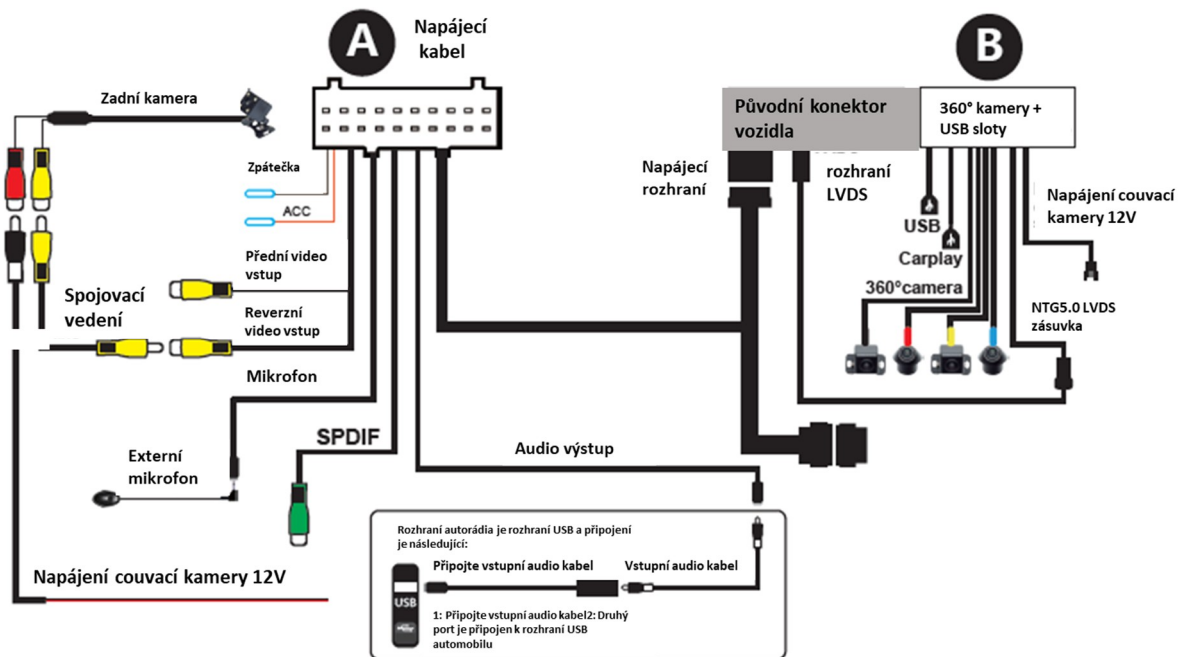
A

Napájecí kabel

Zadní kamera

Zpátečka

ACC

Přední video vstup

Spojovací vedení

Reverzní video vstup

Mikrofon

Externí mikrofon

SPDIF

Audio výstup

Napájení couvací kamery 12V

B

Původní konektor vozidla

360° kamery + USB sloty

Napájecí rozhraní

rozhraní LVDS

USB

Carplay

360°camera

Napájení couvací kamery 12V

NTG5.0 LVDS zásuvka

Rozhraní autorádia je rozhraní USB a připojení je následující:

Připojte vstupní audio kabel

Vstupní audio kabel

USB

1: Připojte vstupní audio kabel2: Druhý port je připojen k rozhraní USB automobilu